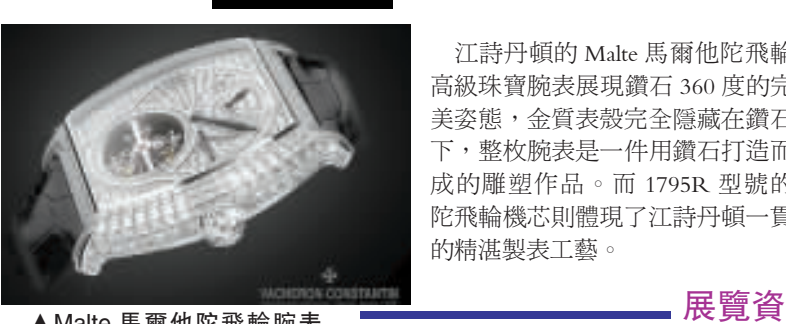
VACHERON CONSTANTIN

江詩丹頓的 Malte 馬爾他陀飛輪高級珠寶腕表展現鑽石 360 度的完美姿態，金質表殼完全隱藏在鑽石下，整枚腕表是一件用鑽石打造而成的雕塑作品。而 1795R 型號的陀飛輪機芯則體現了江詩丹頓一貫的精湛製表工藝。

▲Malte 馬爾他陀飛輪腕表

展覽資